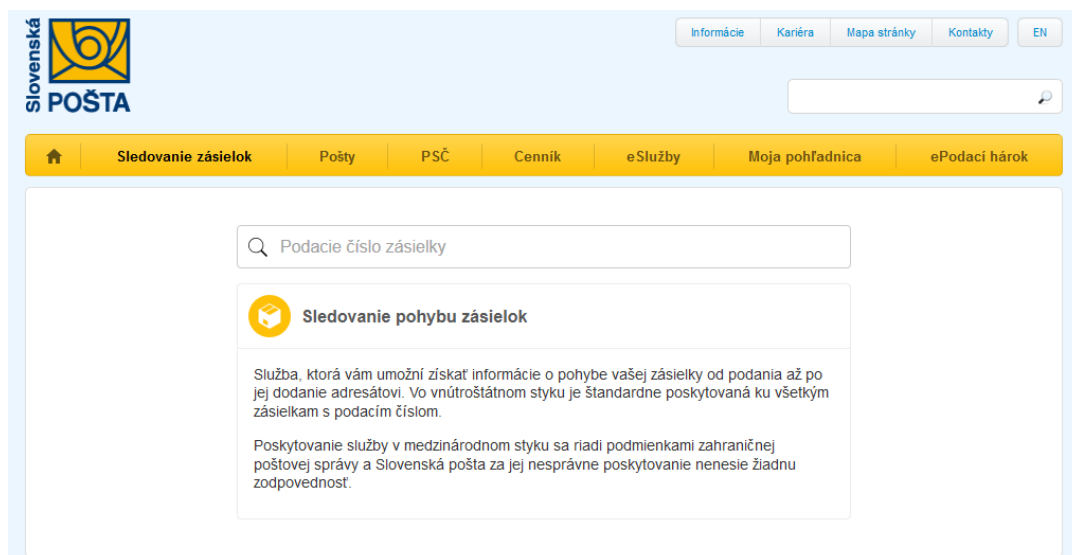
Slovenská POŠTA

Informácie | Kariéra | Mapa stránky | Kontakty | EN

Sledovanie zásielok | Pošty | PSČ | Cenník | eSlužby | Moja pohľadnica | ePodací hárok

Podacie číslo zásielky

Sledovanie pohybu zásielok

Služba, ktorá vám umožní získať informácie o pohybe vašej zásielky od podania až po jej dodanie adresátovi. Vo vnútroštátnom styku je štandardne poskytovaná ku všetkým zásielkam s podacím číslom.

Poskytovanie služby v medzinárodnom styku sa riadi podmienkami zahraničnej poštovej správy a Slovenská pošta za jej nesprávne poskytovanie nenesie žiadnu zodpovednosť.